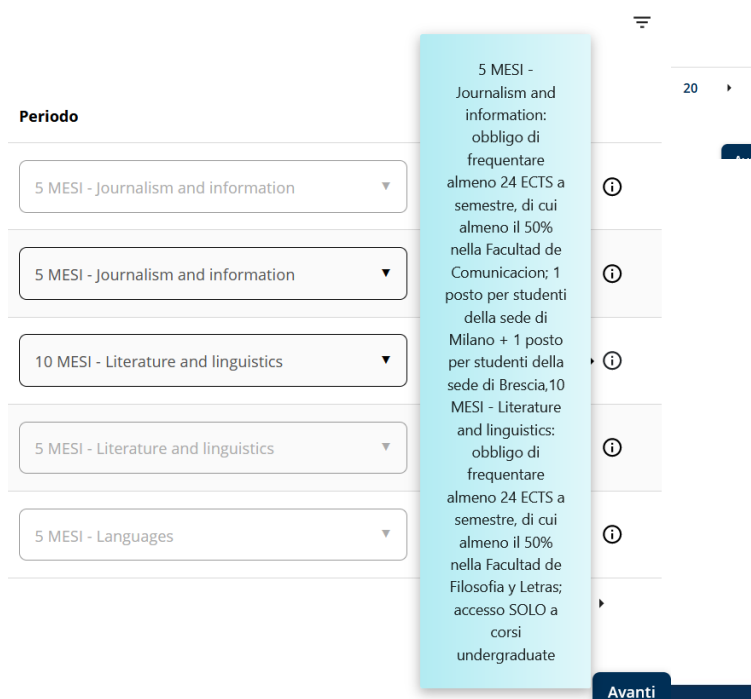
Periodo

5 MESI - Journalism and information

5 MESI - Journalism and information

10 MESI - Literature and linguistics

5 MESI - Literature and linguistics

5 MESI - Languages

5 MESI - Journalism and information: obbligo di frequentare almeno 24 ECTS a semestre, di cui almeno il 50% nella Facultad de Comunicacion; 1 posto per studenti della sede di Milano + 1 posto per studenti della sede di Brescia,10 MESI - Literature and linguistics: obbligo di frequentare almeno 24 ECTS a semestre, di cui almeno il 50% nella Facultad de Filosofia y Letras; accesso SOLO a corsi undergraduate

20

Avanti